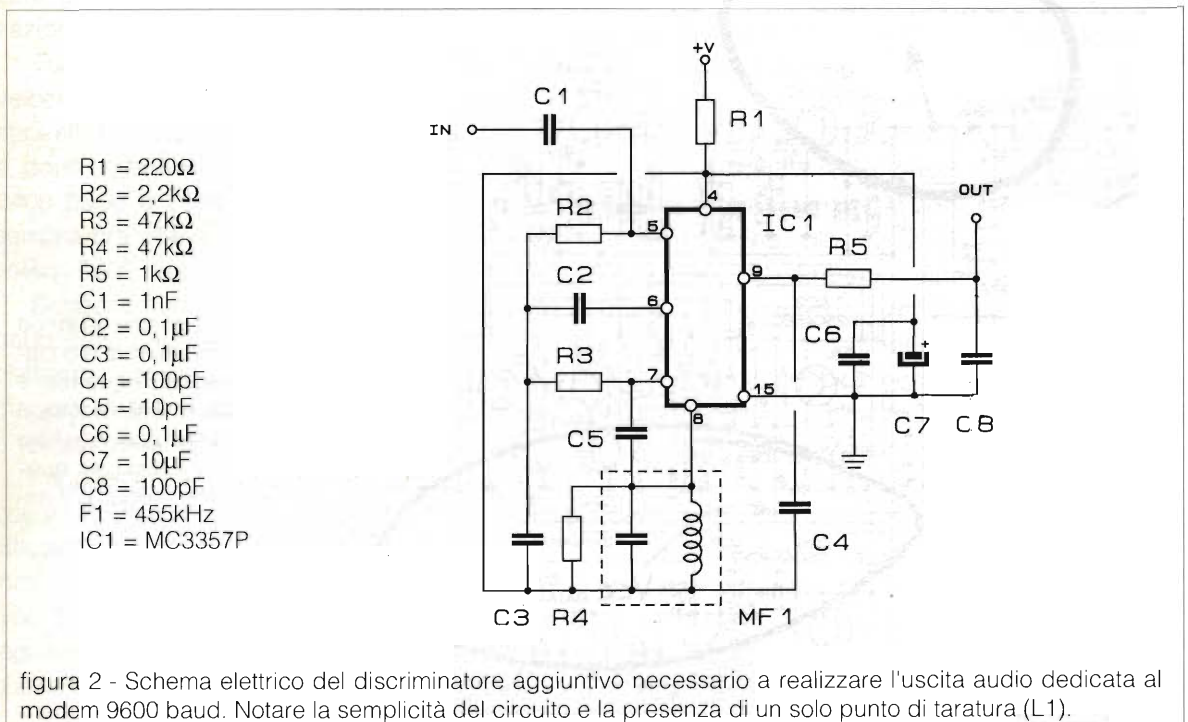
R1 = 220Ω
R2 = 2,2kΩ
R3 = 47kΩ
R4 = 47kΩ
R5 = 1kΩ
C1 = 1nF
C2 = 0,1μF
C3 = 0,1μF
C4 = 100pF
C5 = 10pF
C6 = 0,1μF
C7 = 10μF
C8 = 100pF
F1 = 455kHz
IC1 = MC3357P

+V
IN
C1
R1
4
IC1
OUT
R2
5
R5
9
C2
6
C6
+
R3
7
15
C5
8
C7
C8
C4
C3
R4
MF1

figura 2 - Schema elettrico del discriminatore aggiuntivo necessario a realizzare l'uscita audio dedicata al modem 9600 baud. Notare la semplicità del circuito e la presenza di un solo punto di taratura (L1).